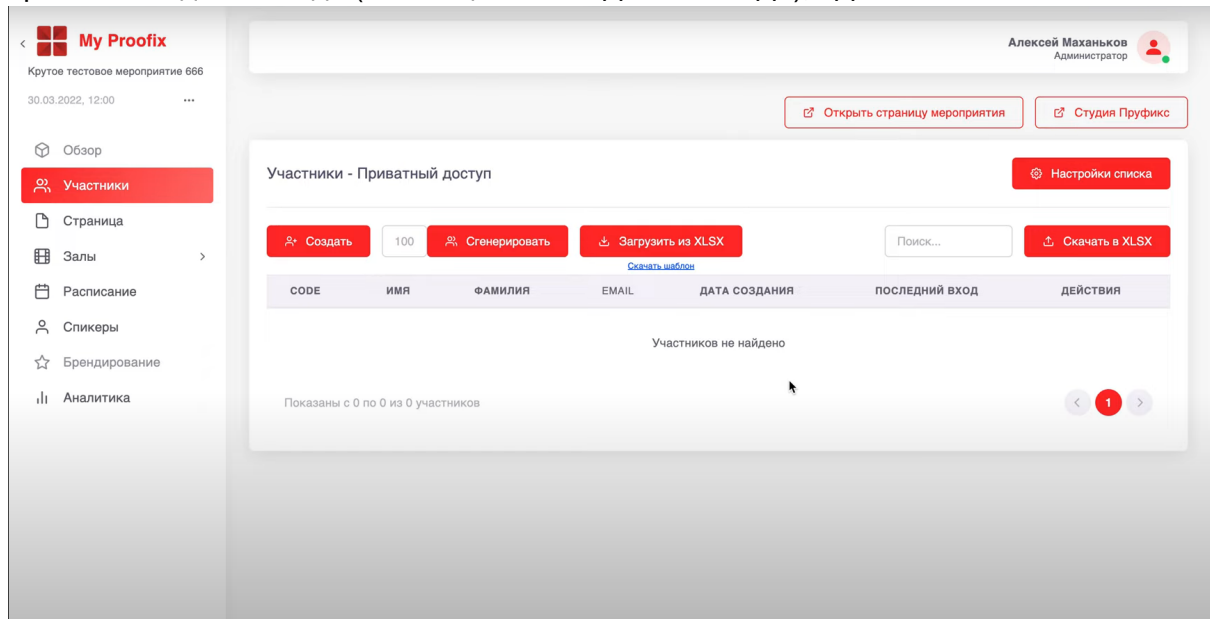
My Proofix
Крутое тестовое мероприятие 666
30.03.2022, 12:00 ...

Обзор
Участники
Страница
Залы
Расписание
Спикеры
Брендирование
Аналитика

Алексей Маханьков
Администратор

Открыть страницу мероприятия
Студия Пруфикс

Участники - Приватный доступ
Настройки списка

Создать
100
Сгенерировать
Загрузить из XLSX
Скачать шаблон
Поиск...
Скачать в XLSX

| CODE | ИМЯ | ФАМИЛИЯ | EMAIL | ДАТА СОЗДАНИЯ | ПОСЛЕДНИЙ ВХОД | ДЕЙСТВИЯ |
|---|---|---|---|---|---|---|
| Участников не найдено | | | | | | |

Показаны с 0 по 0 из 0 участников
1